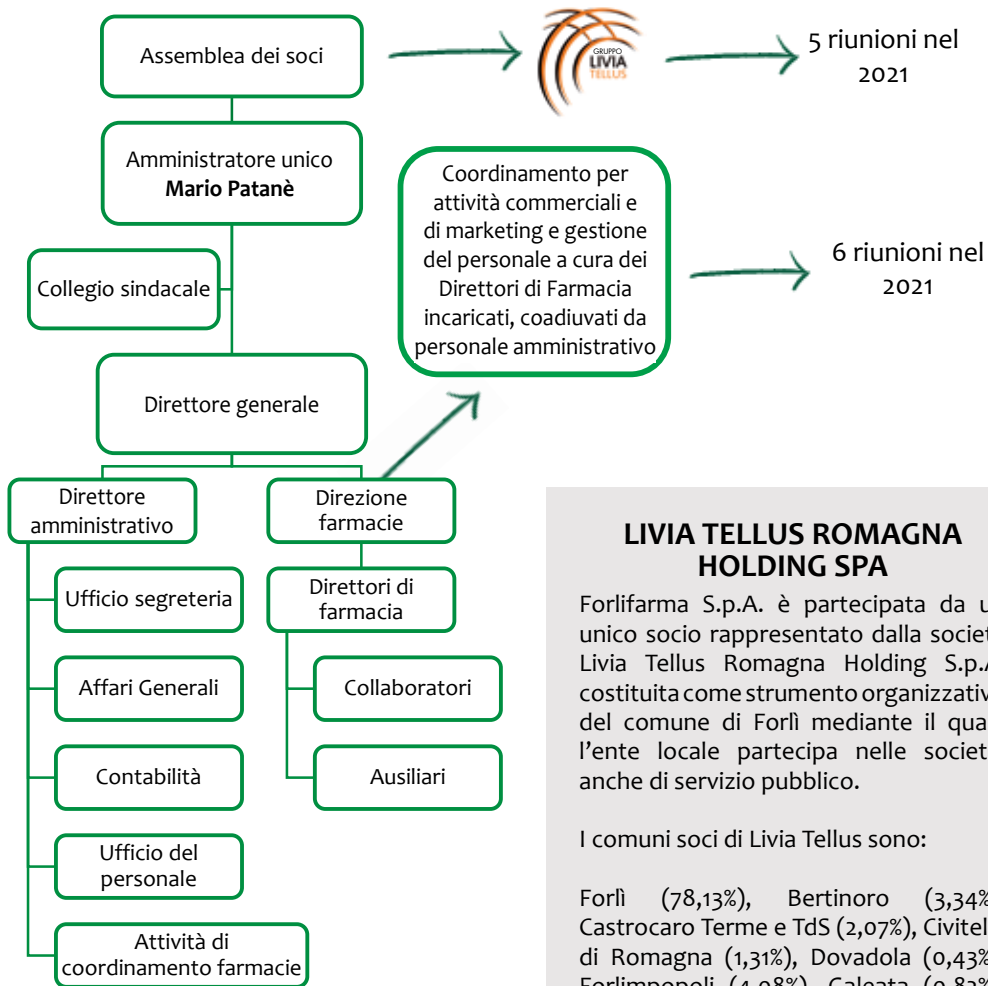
Assemblea dei soci

GRUPPO LIVIA TELLUS

5 riunioni nel 2021

Amministratore unico
**Mario Patanè**

Coordinamento per attività commerciali e di marketing e gestione del personale a cura dei Direttori di Farmacia incaricati, coadiuvati da personale amministrativo

6 riunioni nel 2021

Collegio sindacale

Direttore generale

Direttore amministrativo

Direzione farmacie

Ufficio segreteria

Direttori di farmacia

Affari Generali

Collaboratori

Contabilità

Ausiliari

Ufficio del personale

Attività di coordinamento farmacie

**LIVIA TELLUS ROMAGNA HOLDING SPA**

Forlifarma S.p.A. è partecipata da u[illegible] unico socio rappresentato dalla societ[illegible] Livia Tellus Romagna Holding S.p.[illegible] costituita come strumento organizzativ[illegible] del comune di Forlì mediante il qua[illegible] l'ente locale partecipa nelle societ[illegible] anche di servizio pubblico.

I comuni soci di Livia Tellus sono:

Forlì (78,13%), Bertinoro (3,34%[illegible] Castrocaro Terme e TdS (2,07%), Civitel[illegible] di Romagna (1,31%), Dovadola (0,43%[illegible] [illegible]